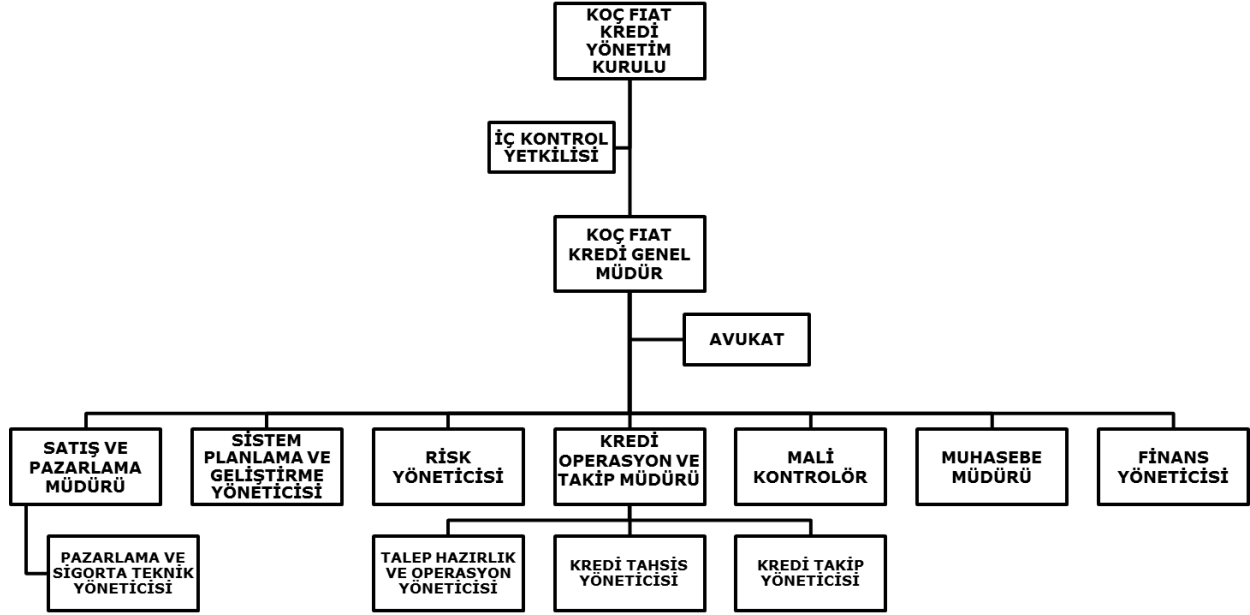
KOÇ FIAT KREDİ YÖNETİM KURULU

İÇ KONTROL YETKİLİSİ

KOÇ FIAT KREDİ GENEL MÜDÜR

AVUKAT

SATIŞ VE PAZARLAMA MÜDÜRÜ

SİSTEM PLANLAMA VE GELİŞTİRME YÖNETİCİSİ

RİSK YÖNETİCİSİ

KREDİ OPERASYON VE TAKİP MÜDÜRÜ

MALİ KONTROLÖR

MUHASEBE MÜDÜRÜ

FİNANS YÖNETİCİSİ

PAZARLAMA VE SİGORTA TEKNİK YÖNETİCİSİ

TALEP HAZIRLIK VE OPERASYON YÖNETİCİSİ

KREDİ TAHSİS YÖNETİCİSİ

KREDİ TAKİP YÖNETİCİSİ